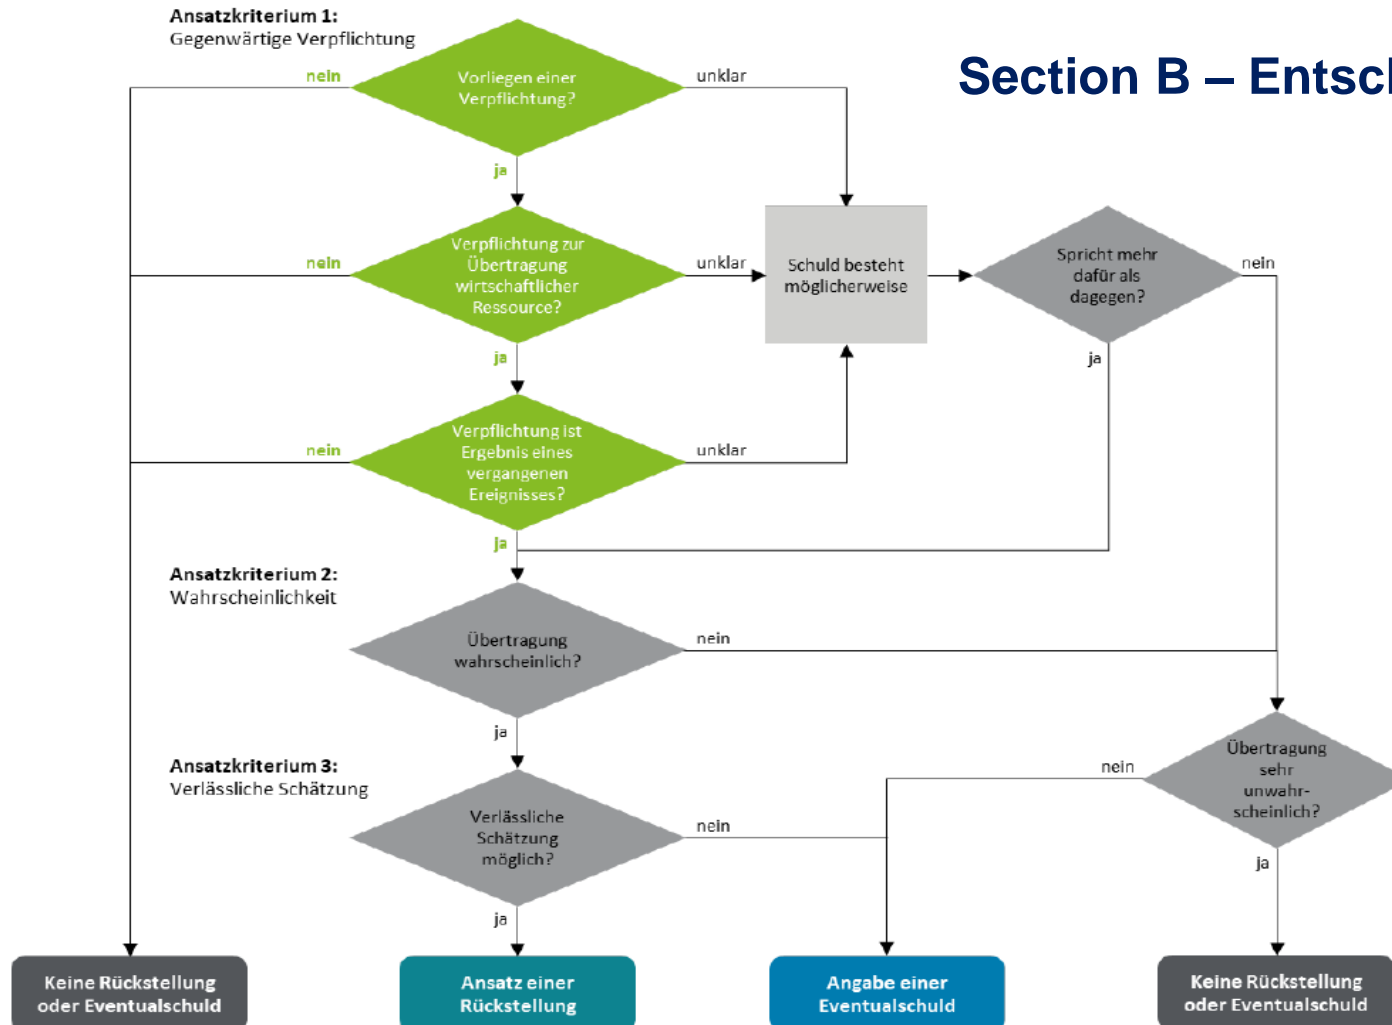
Ansatzkriterium 1:
Gegenwärtige Verpflichtung

Section B – Entsc

nein

Vorliegen einer Verpflichtung?

unklar

ja

nein

Verpflichtung zur Übertragung wirtschaftlicher Ressource?

unklar

Schuld besteht möglicherweise

Spricht mehr dafür als dagegen?

nein

ja

ja

nein

Verpflichtung ist Ergebnis eines vergangenen Ereignisses?

unklar

ja

Ansatzkriterium 2:
Wahrscheinlichkeit

Übertragung wahrscheinlich?

nein

ja

Ansatzkriterium 3:
Verlässliche Schätzung

Übertragung sehr unwahrscheinlich?

nein

Verlässliche Schätzung möglich?

nein

ja

ja

Keine Rückstellung oder Eventualschuld

Ansatz einer Rückstellung

Angabe einer Eventualschuld

Keine Rückstellung oder Eventualschuld